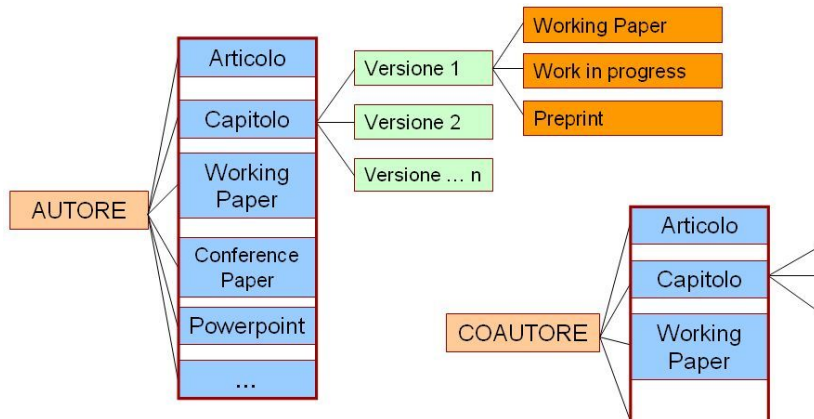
AUTORE

Articolo

Capitolo

Working Paper

Conference Paper

Powerpoint

...

Versione 1

Versione 2

Versione … n

Working Paper

Work in progress

Preprint

COAUTORE

Articolo

Capitolo

Working Paper